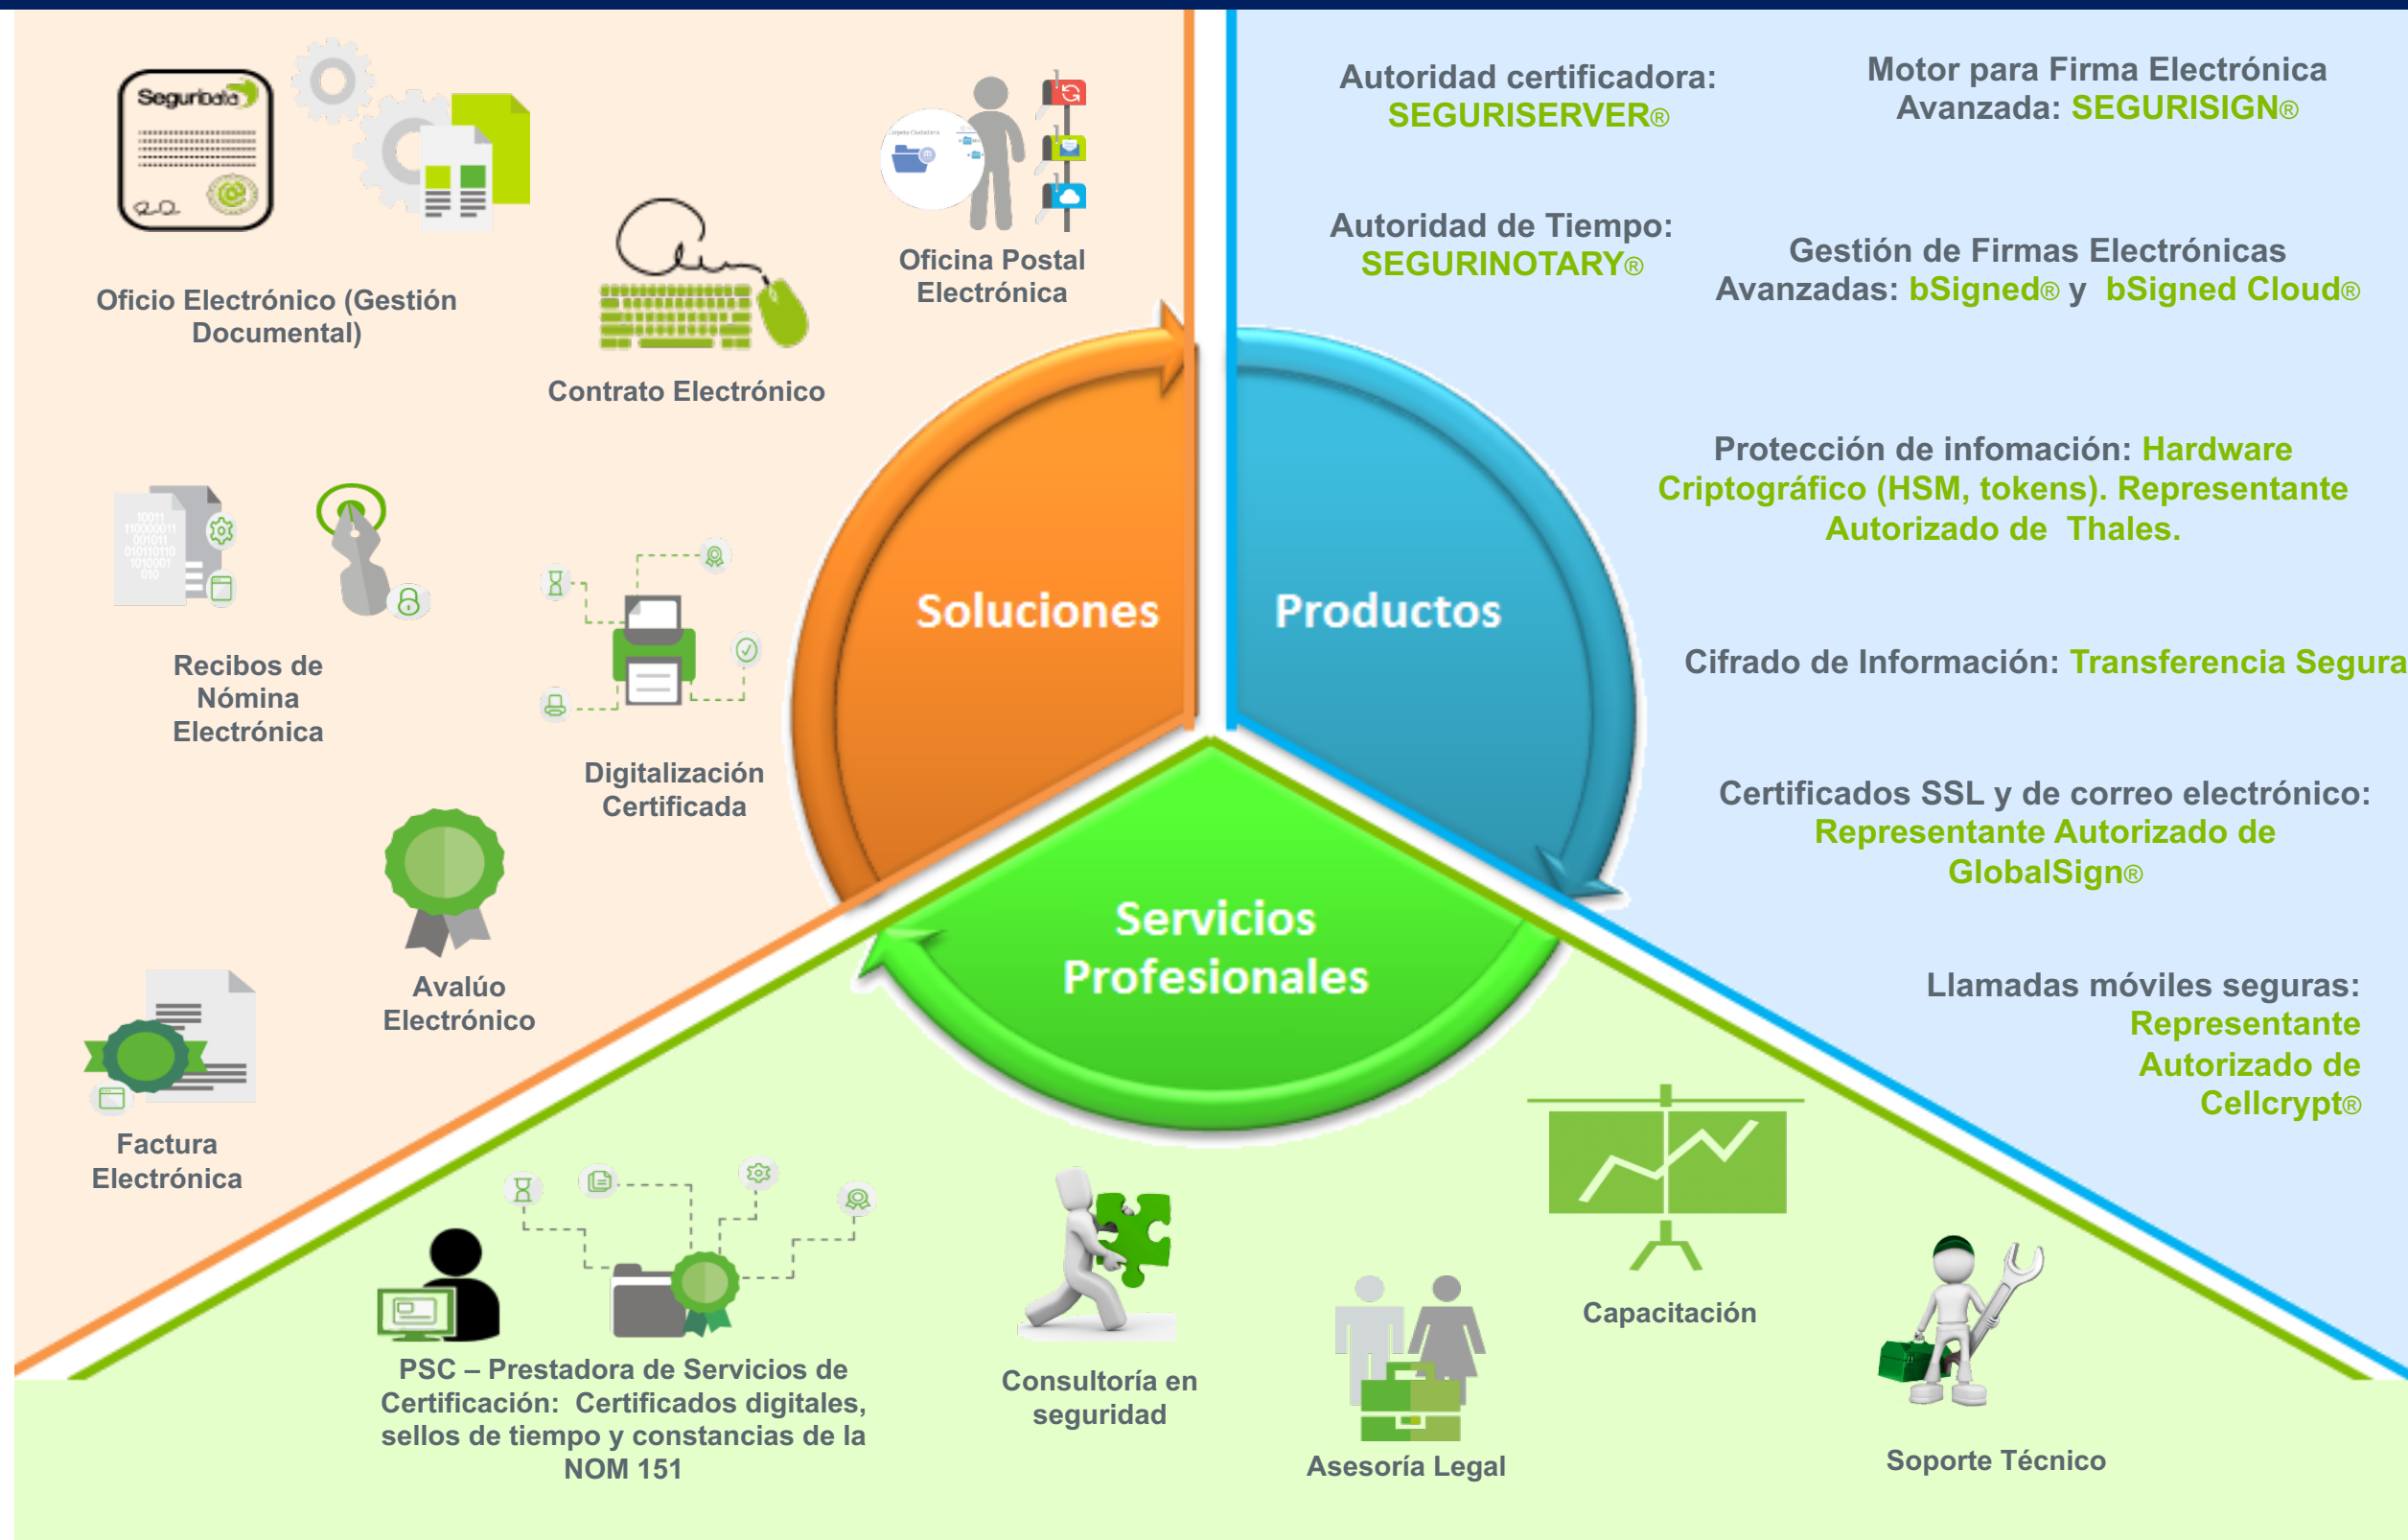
Seguridata

Oficio Electrónico (Gestión Documental)

Contrato Electrónico

Oficina Postal Electrónica

Recibos de Nómina Electrónica

Digitalización Certificada

Avalúo Electrónico

Factura Electrónica

Soluciones

Productos

Servicios Profesionales

Autoridad certificadora: SEGURISERVER®

Motor para Firma Electrónica Avanzada: SEGURISIGN®

Autoridad de Tiempo: SEGURINOTARY®

Gestión de Firmas Electrónicas Avanzadas: bSigned® y bSigned Cloud®

Protección de infomación: Hardware Criptográfico (HSM, tokens). Representante Autorizado de Thales.

Cifrado de Información: Transferencia Segura

Certificados SSL y de correo electrónico: Representante Autorizado de GlobalSign®

Llamadas móviles seguras: Representante Autorizado de Cellcrypt®

PSC – Prestadora de Servicios de Certificación: Certificados digitales, sellos de tiempo y constancias de la NOM 151

Consultoría en seguridad

Asesoría Legal

Capacitación

Soporte Técnico